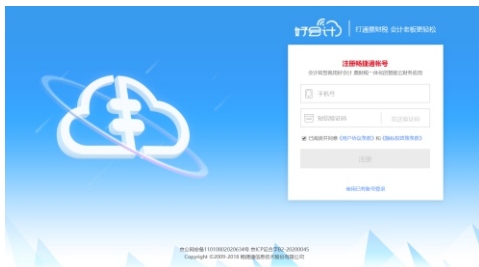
好会计 | 打通票财税 会计老板更轻松

注册畅捷通帐号

会计老板用好会计 票财税一体化的智能云财务应用

手机号

短信验证码

获取验证码

已阅读并同意《用户协议及隐私政策》和《隐私政策》

注册

返回已有帐号登录

京公网安备11010802020634号 京ICP证B2-20200045

Copyright ©2009-2018 畅捷通信息技术股份有限公司